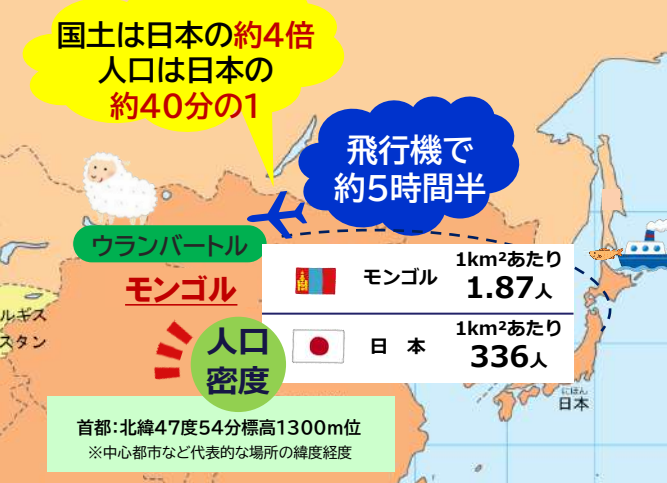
国土は日本の約4倍
人口は日本の
約40分の1

飛行機で
約5時間半

ウランバートル

モンゴル

ルギス
スタン

人口
密度

| モンゴル | 1km²あたり 1.87人 |
|---|---|
| 日　本 | 1km²あたり 336人 |

にほん
日本

首都:北緯47度54分標高1300m位
※中心都市など代表的な場所の緯度経度